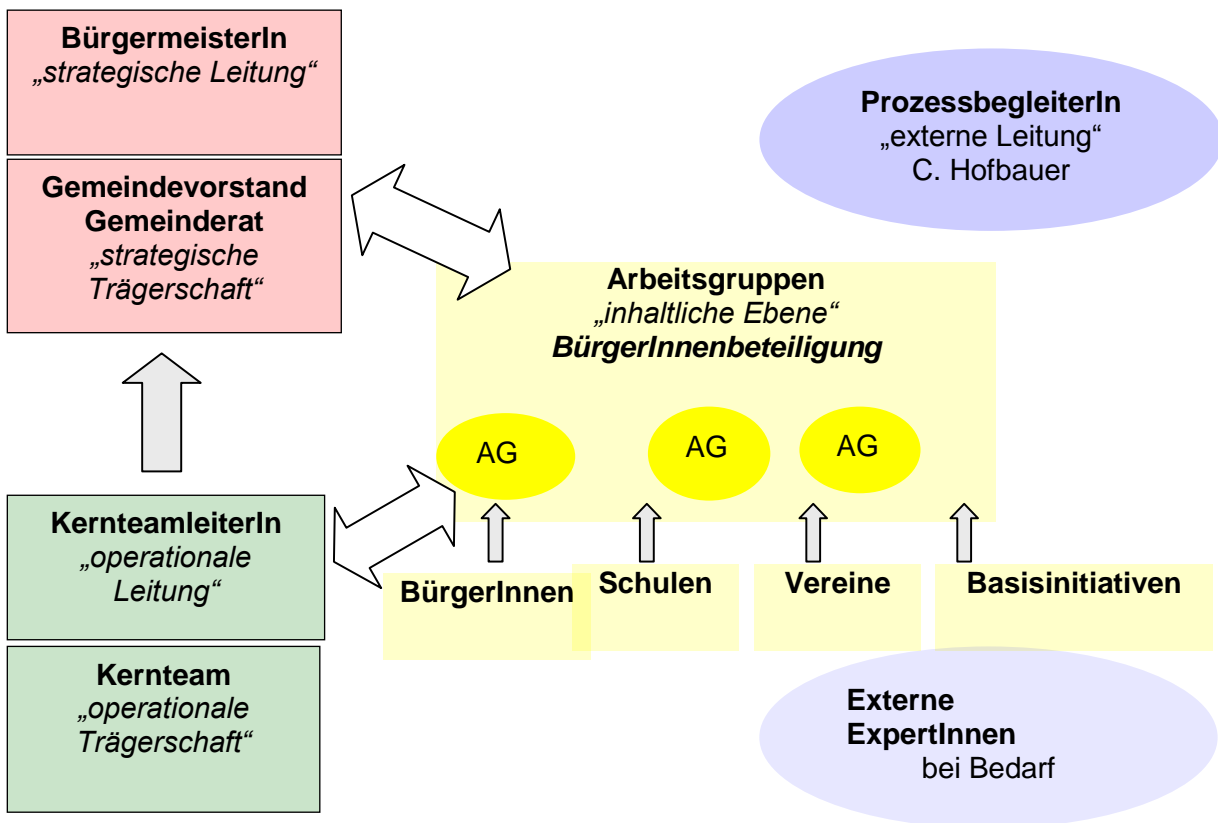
BürgermeisterIn
„strategische Leitung“

Gemeindevorstand
Gemeinderat
„strategische Trägerschaft“

ProzessbegleiterIn
„externe Leitung“
C. Hofbauer

Arbeitsgruppen
„inhaltliche Ebene“
BürgerInnenbeteiligung

AG

AG

AG

KernteamleiterIn
„operationale Leitung“

BürgerInnen

Schulen

Vereine

Basisinitiativen

Kernteam
„operationale Trägerschaft“

Externe ExpertInnen
bei Bedarf